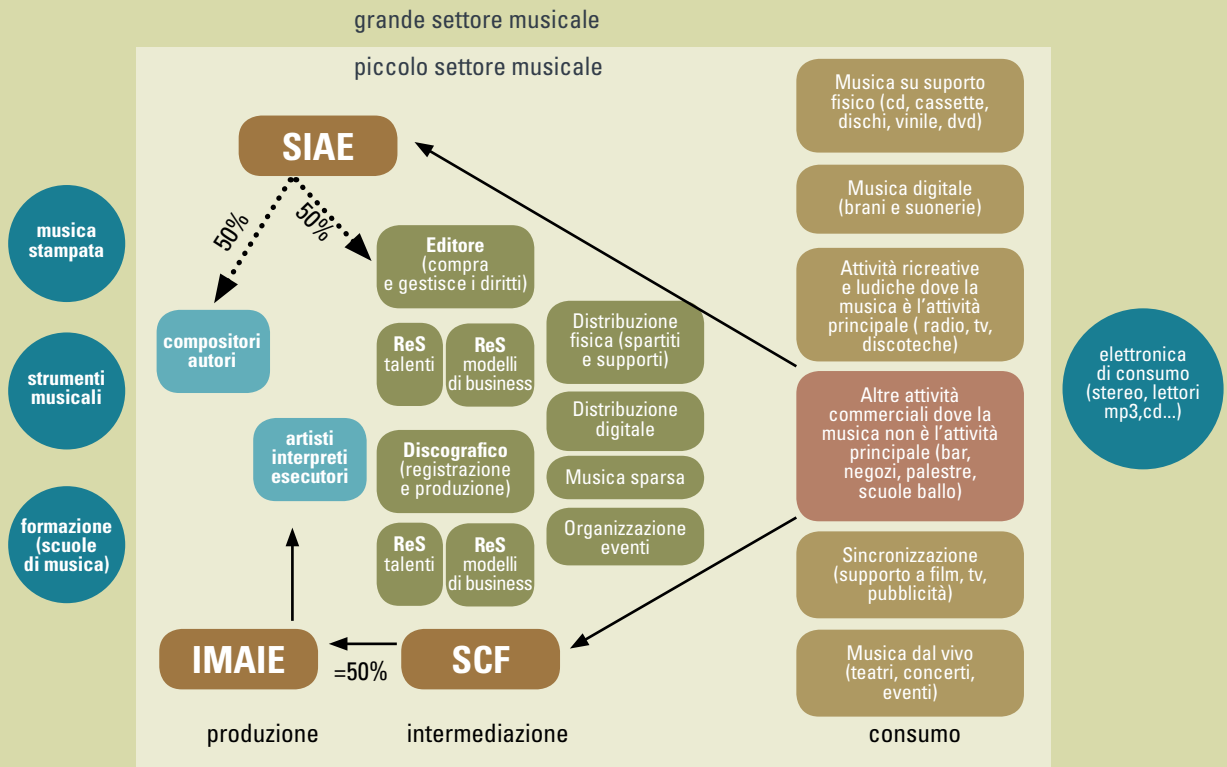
grande settore musicale

piccolo settore musicale

musica stampata

strumenti musicali

formazione (scuole di musica)

SIAE

50%

50%

Editore (compra e gestisce i diritti)

compositori autori

ReS talenti

ReS modelli di business

artisti interpreti esecutori

Discografico (registrazione e produzione)

ReS talenti

ReS modelli di business

Distribuzione fisica (spartiti e supporti)

Distribuzione digitale

Musica sparsa

Organizzazione eventi

IMAIE

=50%

SCF

Musica su suporto fisico (cd, cassette, dischi, vinile, dvd)

Musica digitale (brani e suonerie)

Attività ricreative e ludiche dove la musica è l'attività principale ( radio, tv, discoteche)

Altre attività commerciali dove la musica non è l'attività principale (bar, negozi, palestre, scuole ballo)

Sincronizzazione (supporto a film, tv, pubblicità)

Musica dal vivo (teatri, concerti, eventi)

elettronica di consumo (stereo, lettori mp3,cd...)

produzione

intermediazione

consumo